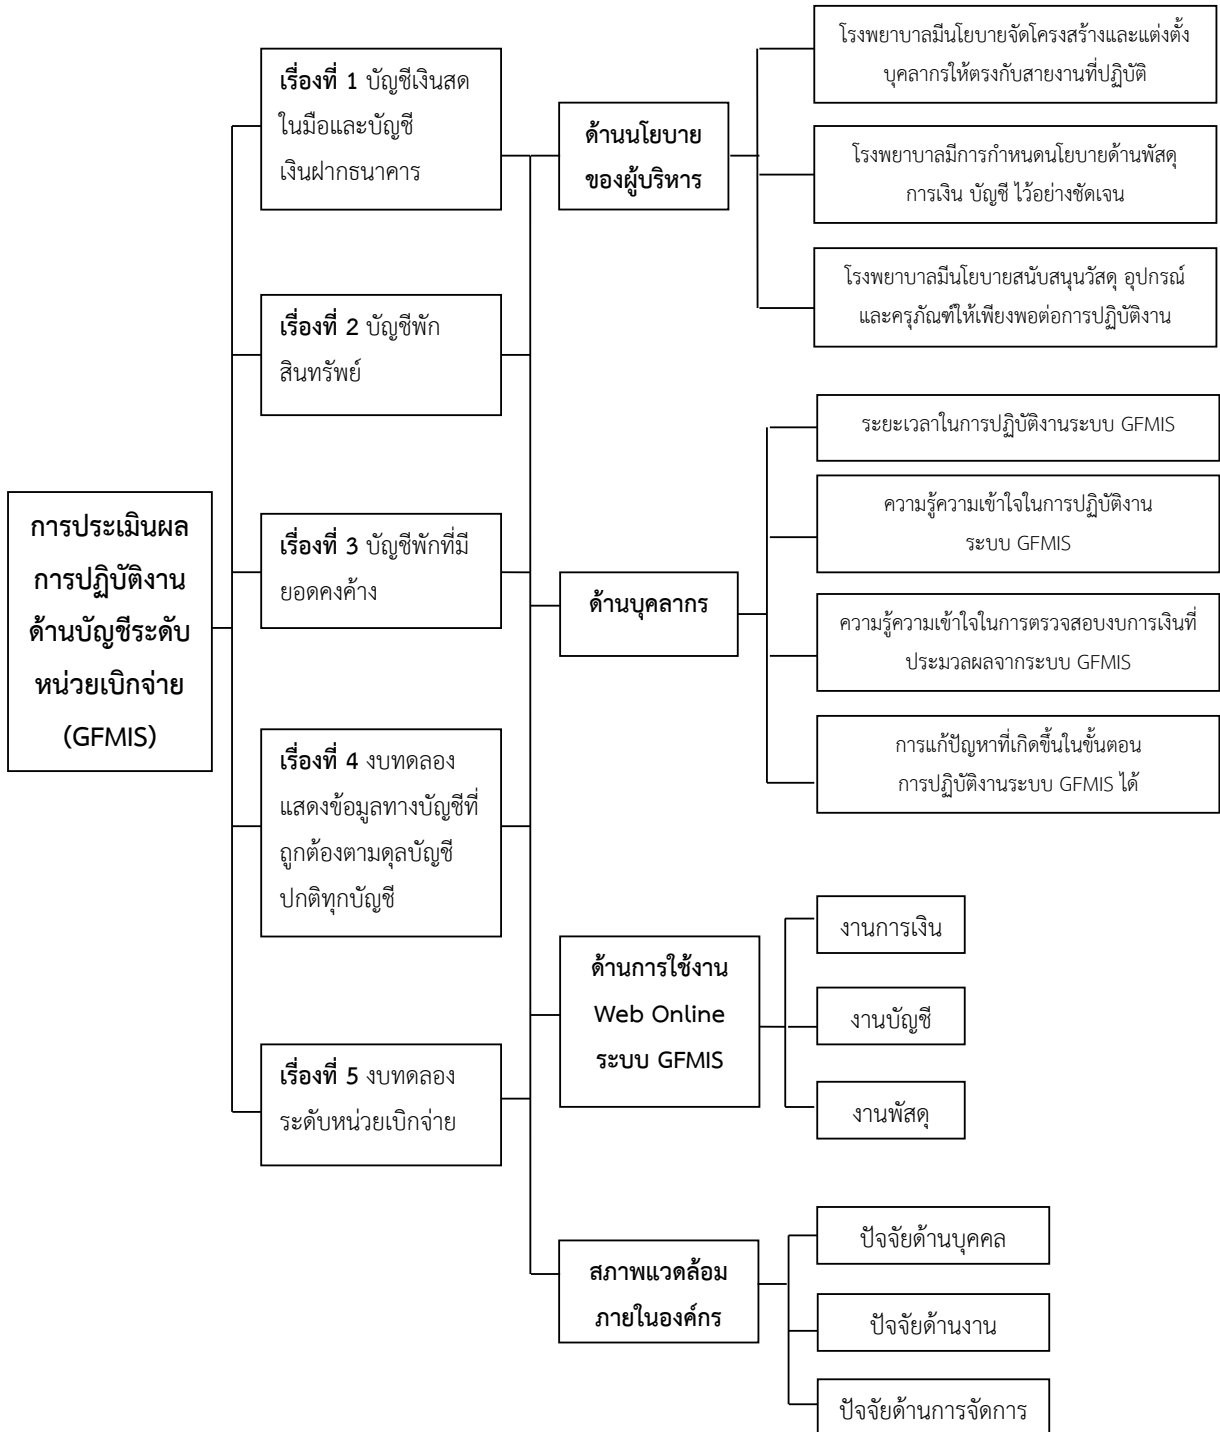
การประเมินผลการปฏิบัติงานด้านบัญชีระดับหน่วยเบิกจ่าย (GFMIS)

เรื่องที่ 1 บัญชีเงินสดในมือและบัญชีเงินฝากธนาคาร

เรื่องที่ 2 บัญชีพักสินทรัพย์

เรื่องที่ 3 บัญชีพักที่มียอดคงค้าง

เรื่องที่ 4 งบทดลองแสดงข้อมูลทางบัญชีที่ถูกต้องตามดุลบัญชีปกติทุกบัญชี

เรื่องที่ 5 งบทดลองระดับหน่วยเบิกจ่าย

ด้านนโยบายของผู้บริหาร

โรงพยาบาลมีนโยบายจัดโครงสร้างและแต่งตั้งบุคลากรให้ตรงกับสายงานที่ปฏิบัติ

โรงพยาบาลมีการกำหนดนโยบายด้านพัสดุ การเงิน บัญชี ไว้อย่างชัดเจน

โรงพยาบาลมีนโยบายสนับสนุนวัสดุ อุปกรณ์และครุภัณฑ์ให้เพียงพอต่อการปฏิบัติงาน

ด้านบุคลากร

ระยะเวลาในการปฏิบัติงานระบบ GFMIS

ความรู้ความเข้าใจในการปฏิบัติงานระบบ GFMIS

ความรู้ความเข้าใจในการตรวจสอบงบการเงินที่ประมวลผลจากระบบ GFMIS

การแก้ปัญหาที่เกิดขึ้นในขั้นตอนการปฏิบัติงานระบบ GFMIS ได้

ด้านการใช้งาน Web Online ระบบ GFMIS

งานการเงิน

งานบัญชี

งานพัสดุ

สภาพแวดล้อมภายในองค์กร

ปัจจัยด้านบุคคล

ปัจจัยด้านงาน

ปัจจัยด้านการจัดการ